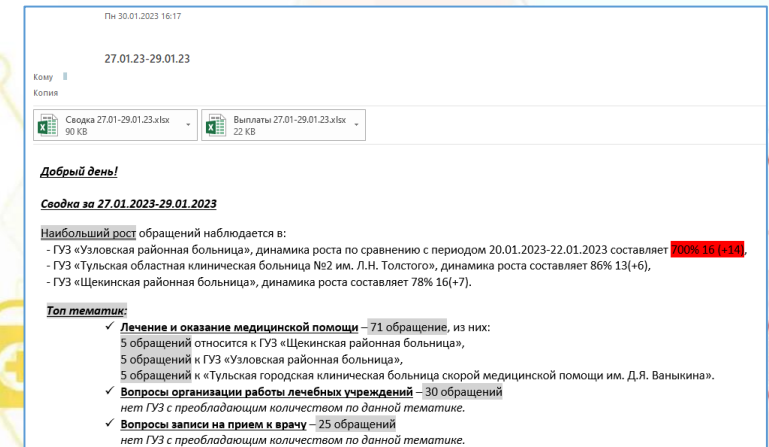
Пн 30.01.2023 16:17

27.01.23-29.01.23

Кому

Копия

Сводка 27.01-29.01.23.xlsx
90 KB

Выплаты 27.01-29.01.23.xlsx
22 KB

Добрый день!

Сводка за 27.01.2023-29.01.2023

Наибольший рост обращений наблюдается в:
- ГУЗ «Узловская районная больница», динамика роста по сравнению с периодом 20.01.2023-22.01.2023 составляет 700% 16 (+14),
- ГУЗ «Тульская областная клиническая больница №2 им. Л.Н. Толстого», динамика роста составляет 86% 13(+6),
- ГУЗ «Щекинская районная больница», динамика роста составляет 78% 16(+7).

Топ тематик:
✓ Лечение и оказание медицинской помощи – 71 обращение, из них:
5 обращений относится к ГУЗ «Щекинская районная больница»,
5 обращений к ГУЗ «Узловская районная больница»,
5 обращений к «Тульская городская клиническая больница скорой медицинской помощи им. Д.Я. Ваныкина».
✓ Вопросы организации работы лечебных учреждений – 30 обращений
нет ГУЗ с преобладающим количеством по данной тематике.
✓ Вопросы записи на прием к врачу – 25 обращений
нет ГУЗ с преобладающим количеством по данной тематике.